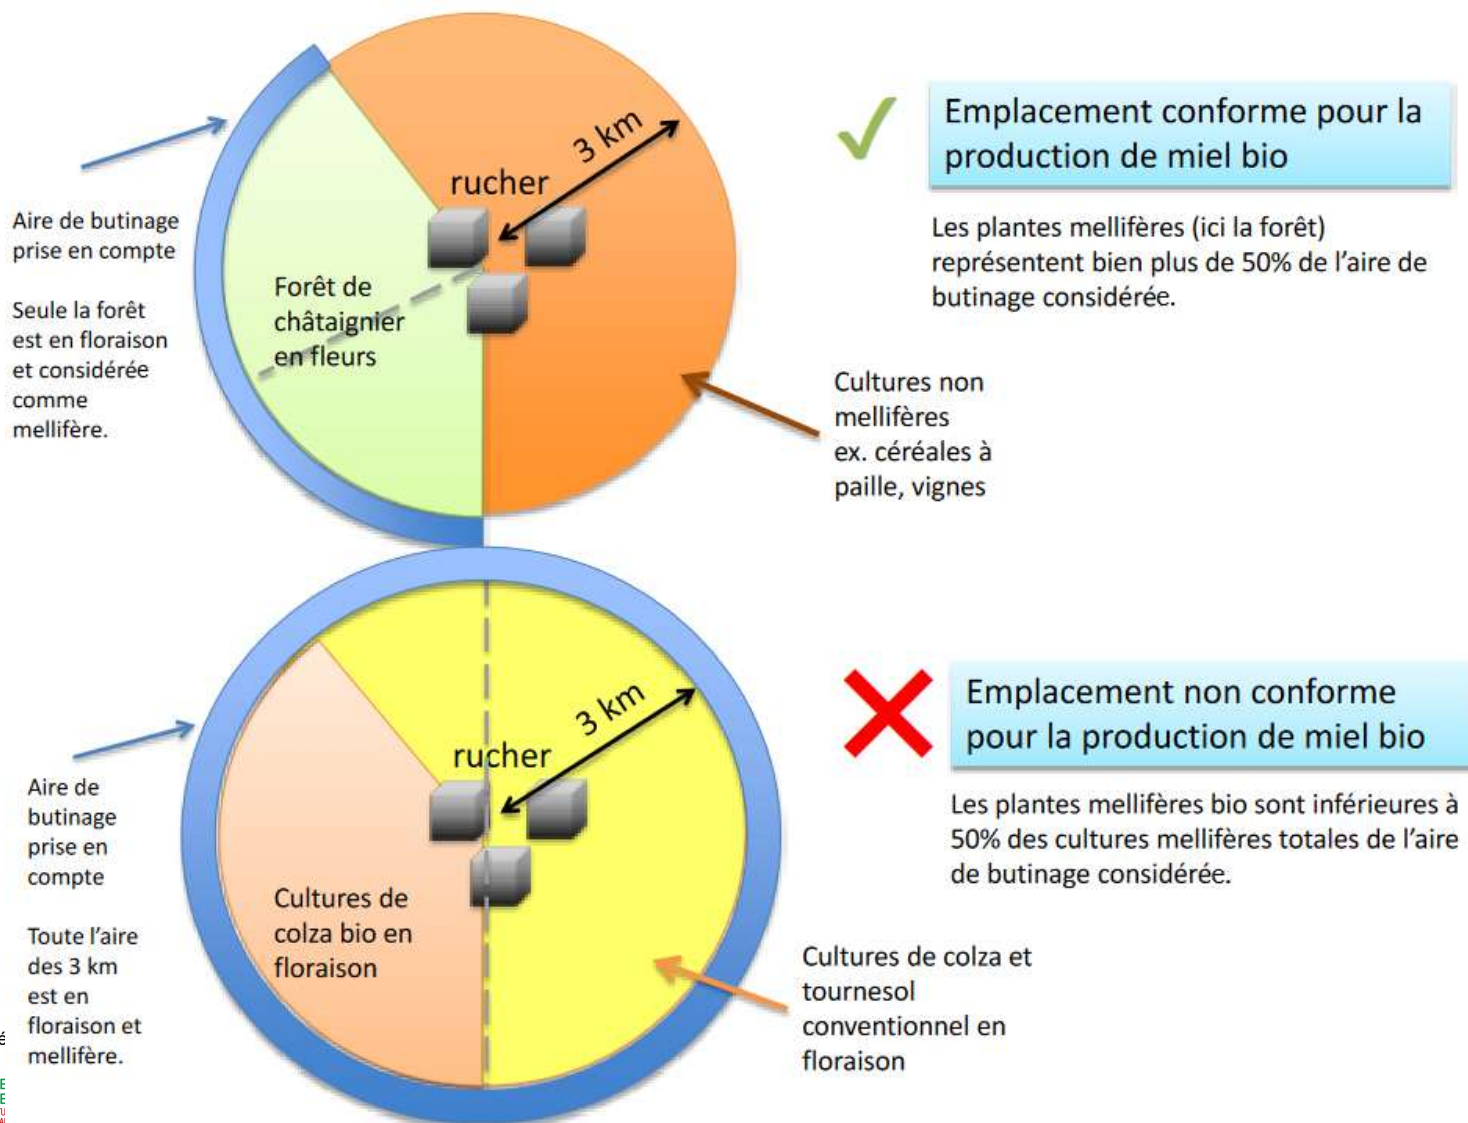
Emplacement conforme pour la production de miel bio

Les plantes mellifères (ici la forêt) représentent bien plus de 50% de l'aire de butinage considérée.

Aire de butinage prise en compte

Seule la forêt est en floraison et considérée comme mellifère.

rucher

3 km

Forêt de châtaignier en fleurs

Cultures non mellifères ex. céréales à paille, vignes

Emplacement non conforme pour la production de miel bio

Les plantes mellifères bio sont inférieures à 50% des cultures mellifères totales de l'aire de butinage considérée.

Aire de butinage prise en compte

Toute l'aire des 3 km est en floraison et mellifère.

rucher

3 km

Cultures de colza bio en floraison

Cultures de colza et tournesol conventionnel en floraison